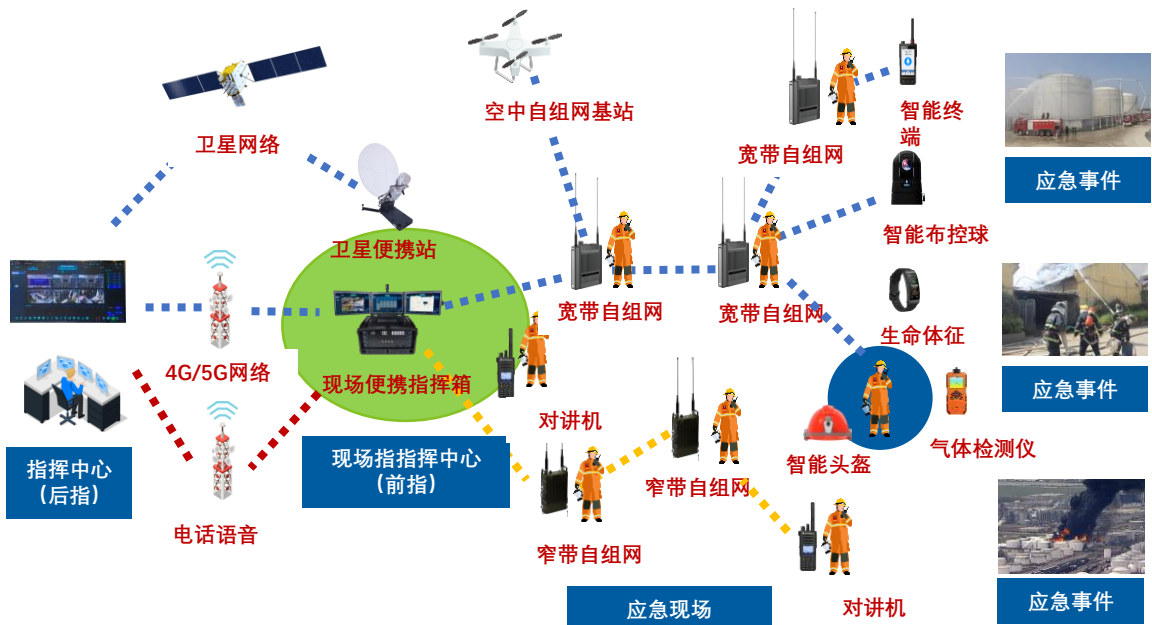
卫星网络

空中自组网基站

宽带自组网

智能终端

应急事件

卫星便携站

智能布控球

宽带自组网

宽带自组网

生命体征

应急事件

4G/5G网络

现场便携指挥箱

对讲机

智能头盔

气体检测仪

指挥中心
(后指)

现场指指挥中心
(前指)

窄带自组网

电话语音

窄带自组网

应急事件

应急现场

对讲机